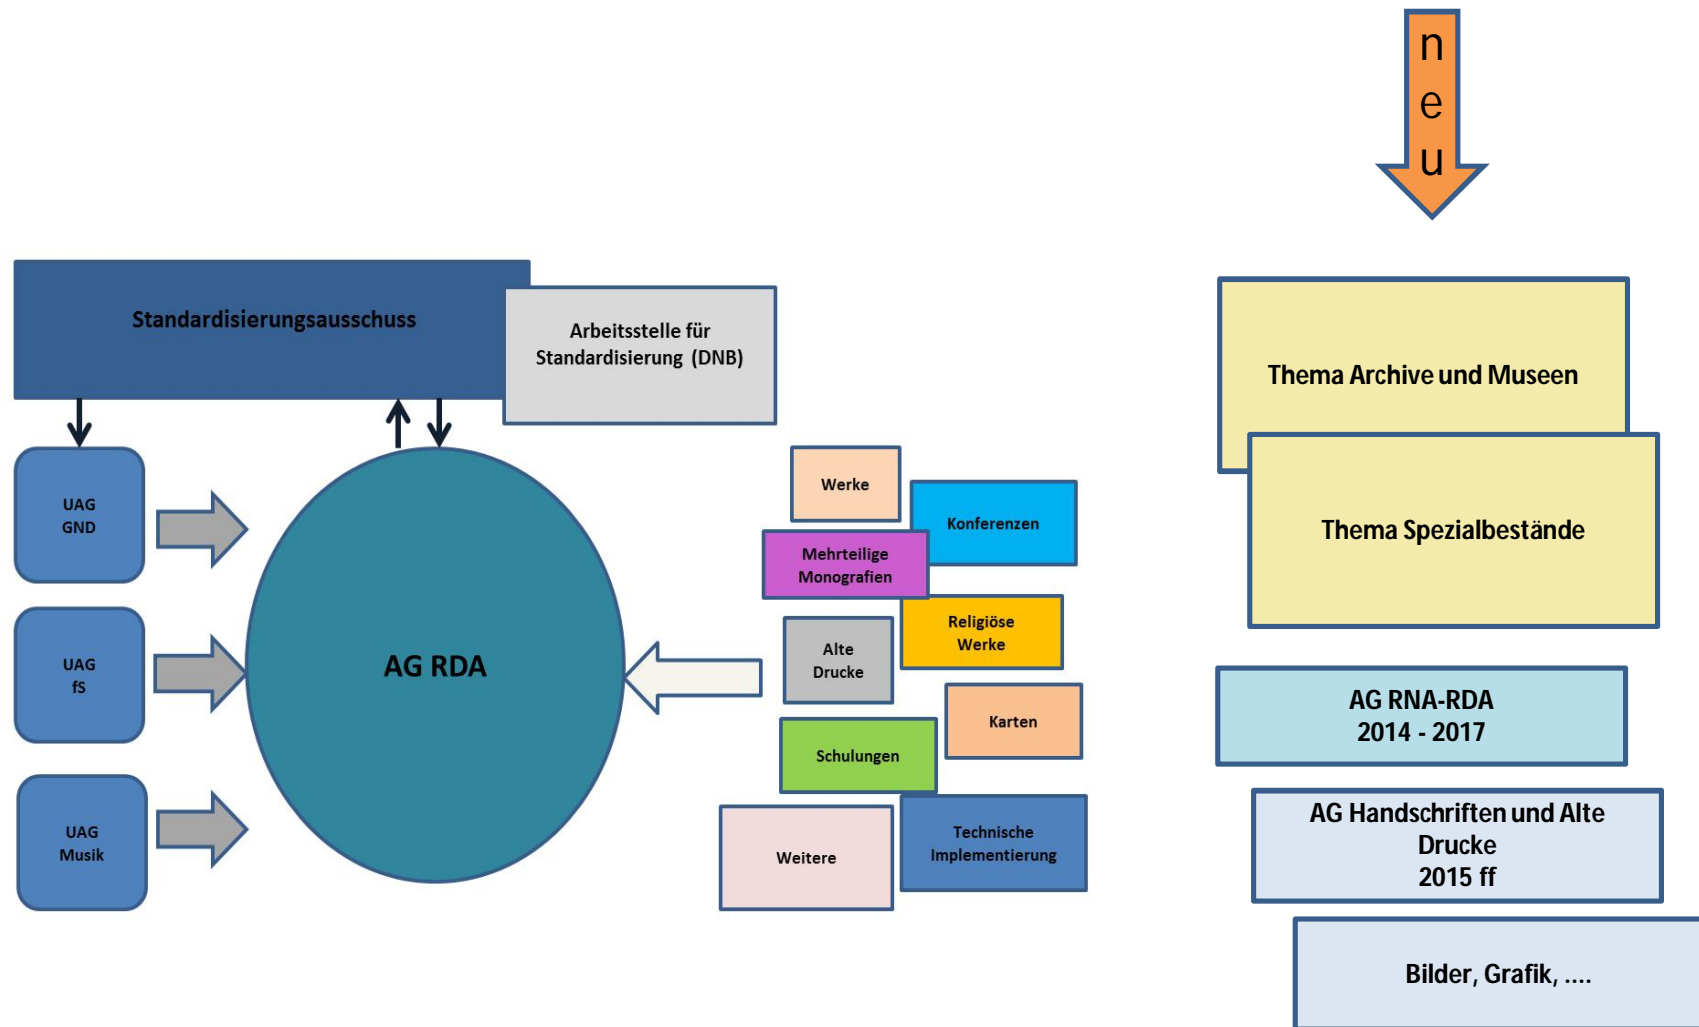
n
e
u

Standardisierungsausschuss

Arbeitsstelle für Standardisierung (DNB)

Thema Archive und Museen

Thema Spezialbestände

UAG GND

UAG fS

UAG Musik

AG RDA

Werke

Konferenzen

Mehrteilige Monografien

Religiöse Werke

Alte Drucke

Karten

Schulungen

Weitere

Technische Implementierung

AG RNA-RDA
2014 - 2017

AG Handschriften und Alte Drucke
2015 ff

Bilder, Grafik, ....